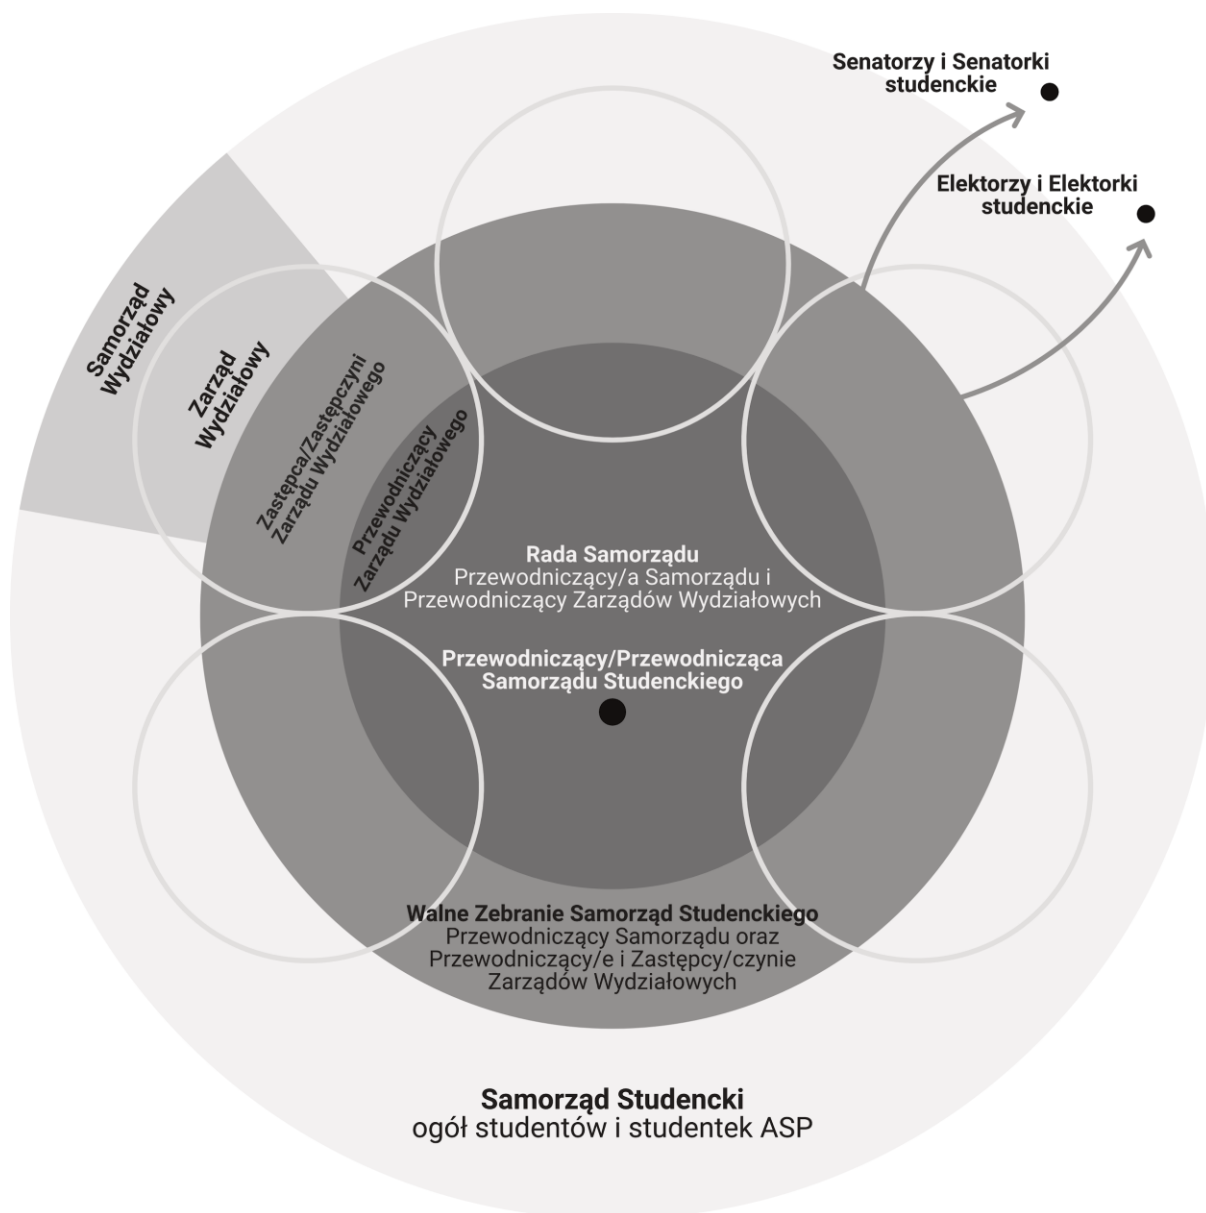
Senatorzy i Senatorki studenckie

Elektorzy i Elektorki studenckie

Samorząd Wydziałowy

Zarząd Wydziałowy

Zastępca/Zastępczyni Zarządu Wydziałowego

Przewodniczący Zarządu Wydziałowego

Rada Samorządu
Przewodniczący/a Samorządu i Przewodniczący Zarządów Wydziałowych

Przewodniczący/Przewodnicząca Samorządu Studenckiego

Walne Zebranie Samorząd Studenckiego
Przewodniczący Samorządu oraz Przewodniczący/e i Zastępcy/czynie Zarządów Wydziałowych

Samorząd Studencki
ogół studentów i studentek ASP